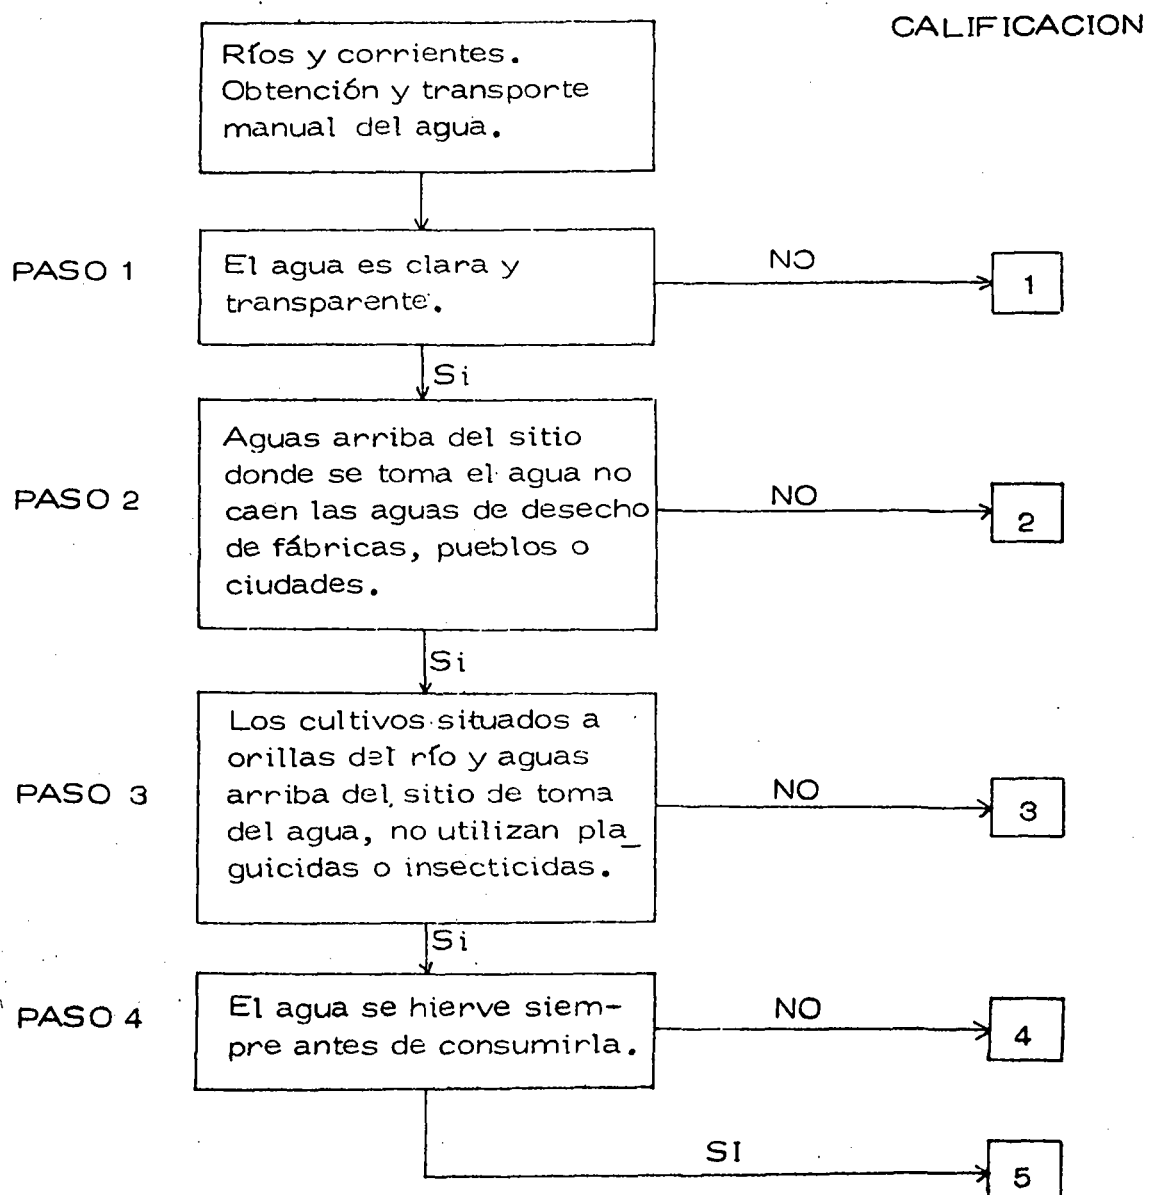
CALIFICACION

Ríos y corrientes. Obtención y transporte manual del agua.

PASO 1

El agua es clara y transparente.

NO

1

Si

PASO 2

Aguas arriba del sitio donde se toma el agua no caen las aguas de desecho de fábricas, pueblos o ciudades.

NO

2

Si

PASO 3

Los cultivos situados a orillas del río y aguas arriba del sitio de toma del agua, no utilizan plaguicidas o insecticidas.

NO

3

Si

PASO 4

El agua se hierve siempre antes de consumirla.

NO

4

SI

5